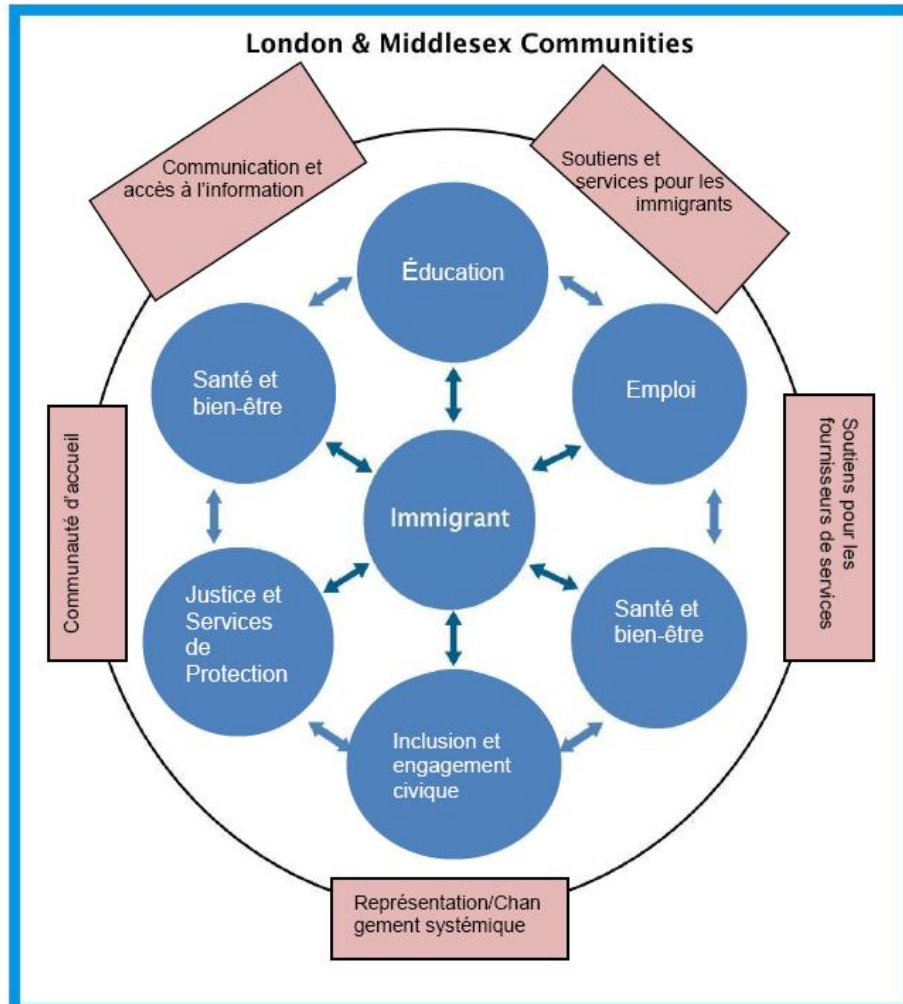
London & Middlesex Communities

Communication et accès à l'information

Soutiens et services pour les immigrants

Éducation

Santé et bien-être

Emploi

Communauté d'accueil

Immigrant

Soutiens pour les fournisseurs de services

Justice et Services de Protection

Santé et bien-être

Inclusion et engagement civique

Représentation/Changement systémique